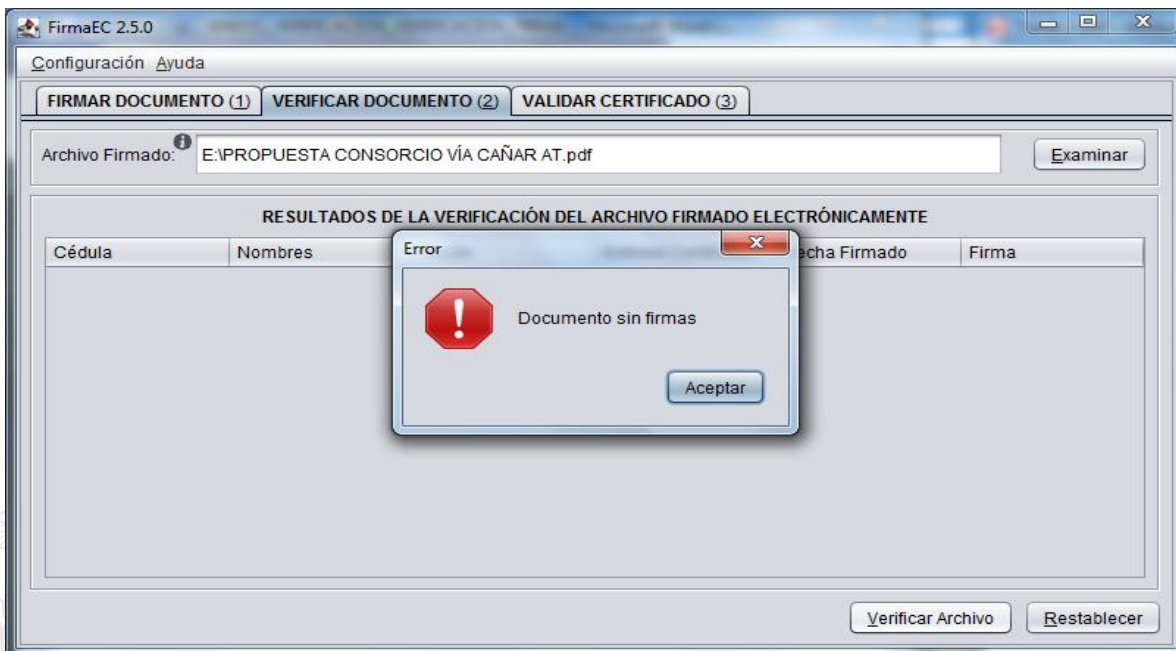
FirmaEC 2.5.0

Configuración Ayuda

FIRMAR DOCUMENTO (1) | VERIFICAR DOCUMENTO (2) | VALIDAR CERTIFICADO (3)

Archivo Firmado: E:\PROPUESTA CONSORCIO VÍA CAÑAR AT.pdf

Examinar

RESULTADOS DE LA VERIFICACIÓN DEL ARCHIVO FIRMADO ELECTRÓNICAMENTE

| Cédula | Nombres | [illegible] | echa Firmado | Firma |
|---|---|---|---|---|

Error

Documento sin firmas

Aceptar

Verificar Archivo

Restablecer